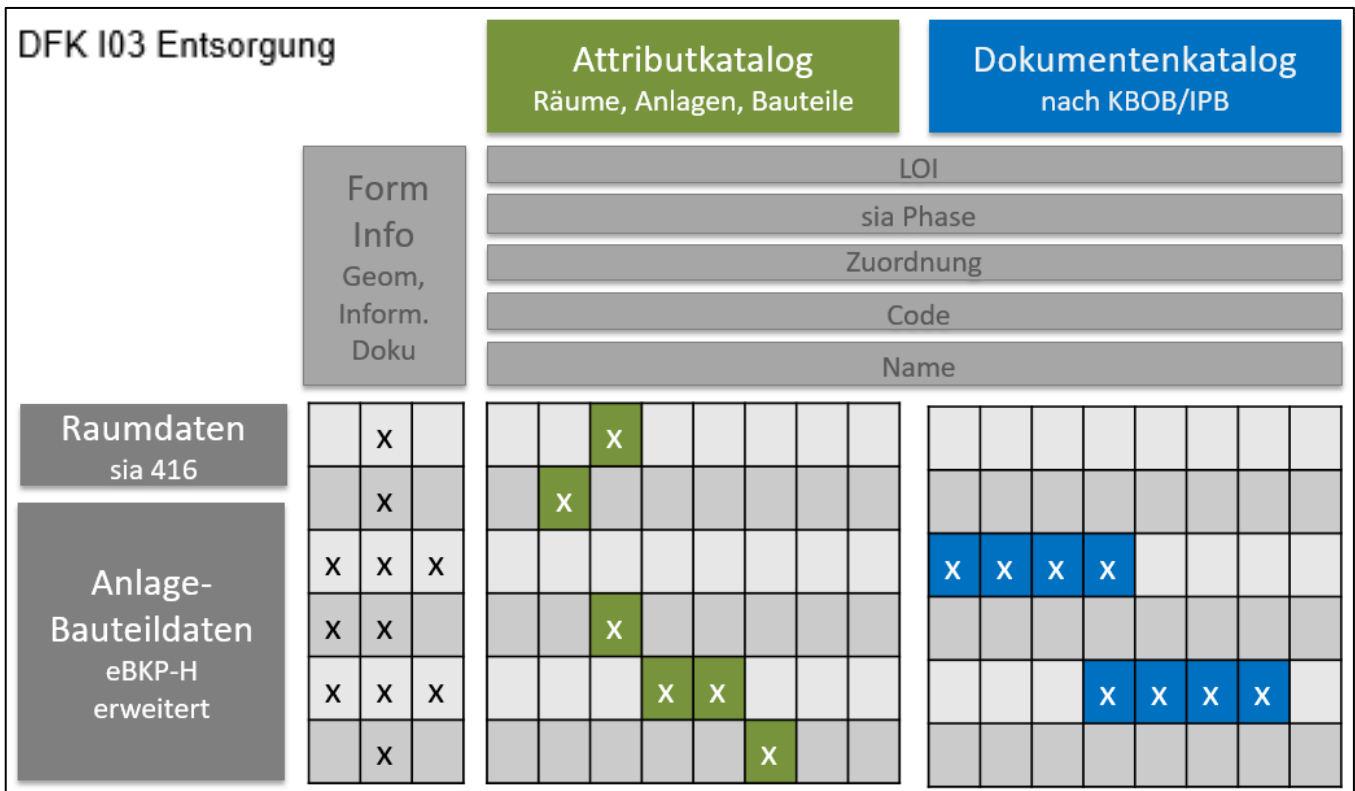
DFK I03 Entsorgung

Attributkatalog
Räume, Anlagen, Bauteile

Dokumentenkatalog
nach KBOB/IPB

Form Info
Geom, Inform. Doku

LOI
sia Phase
Zuordnung
Code
Name

Raumdaten
sia 416

Anlage-Bauteildaten
eBKP-H erweitert

|   |   |   |
|---|---|---|
|   | x |   |
|   | x |   |
| x | x | x |
| x | x |   |
| x | x | x |
|   | x |   |

|   |   |   |   |   |   |   |   |
|---|---|---|---|---|---|---|---|
|   |   | x |   |   |   |   |   |
|   | x |   |   |   |   |   |   |
|   |   |   |   |   |   |   |   |
|   |   | x |   |   |   |   |   |
|   |   |   | x | x |   |   |   |
|   |   |   |   |   | x |   |   |

|   |   |   |   |   |   |   |   |
|---|---|---|---|---|---|---|---|
|   |   |   |   |   |   |   |   |
|   |   |   |   |   |   |   |   |
| x | x | x | x |   |   |   |   |
|   |   |   |   |   |   |   |   |
|   |   |   | x | x | x | x |   |
|   |   |   |   |   |   |   |   |